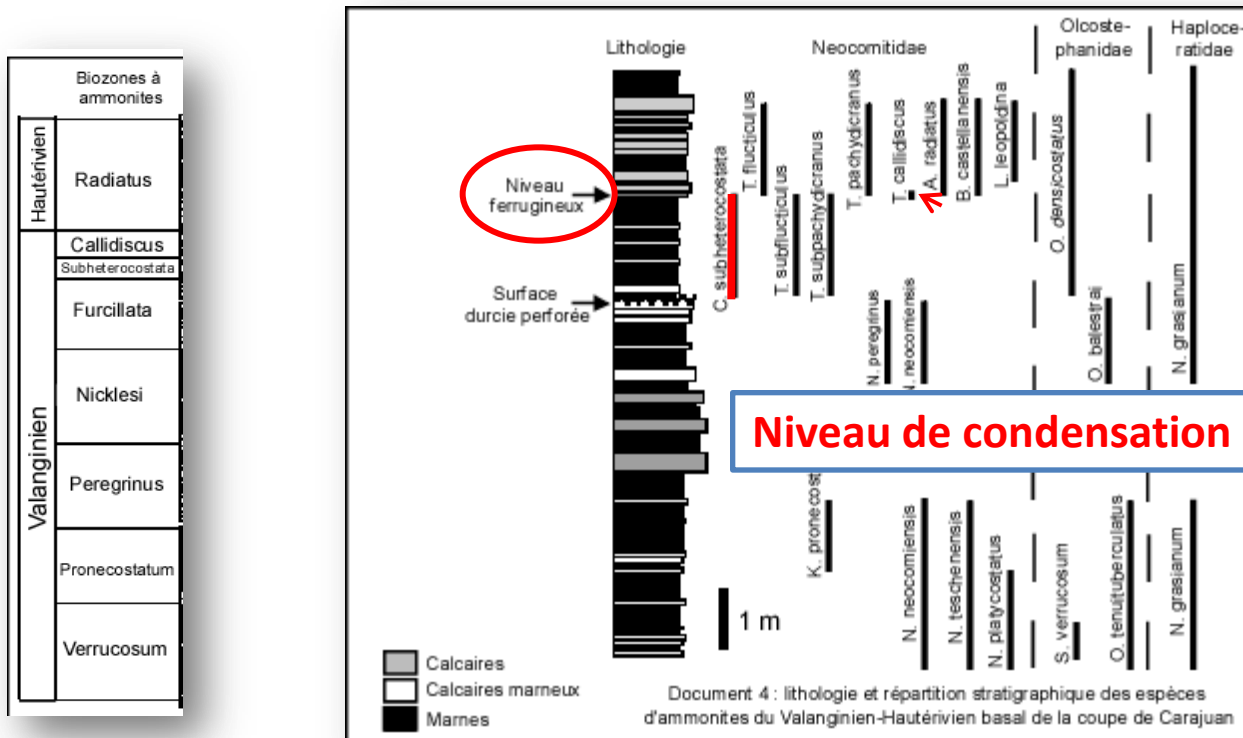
| | Biozones à ammonites |
|---|---|
| Hautérivien | Radiatus |
| Valanginien | Callidiscus |
| | Subheterocostata |
| | Furcillata |
| | Nicklesi |
| | Peregrinus |
| | Pronecostatum |
| | Verrucosum |

Lithologie

Neocomitidae

Olcostephanidae

Haploceratidae

Niveau ferrugineux

Surface durcie perforée

C. subheterocostata

T. fluctjculus

T. subfluctjculus

T. subpachydicranus

T. pachydicranus

T. callidiscus

A. radiatus

B. castellanensis

L. leopoldina

O. densjcostatus

O. balestraj

N. grasjanum

N. peregrinus

N. neocomiensis

K. pronecost

N. neocomiensis

N. teschenensis

N. platycostatus

S. verrucosum

O. tenuituberculatus

N. grasjanum

Niveau de condensation

1 m

Calcaires

Calcaires marneux

Marnes

Document 4 : lithologie et répartition stratigraphique des espèces d'ammonites du Valanginien-Hautérivien basal de la coupe de Carajuan